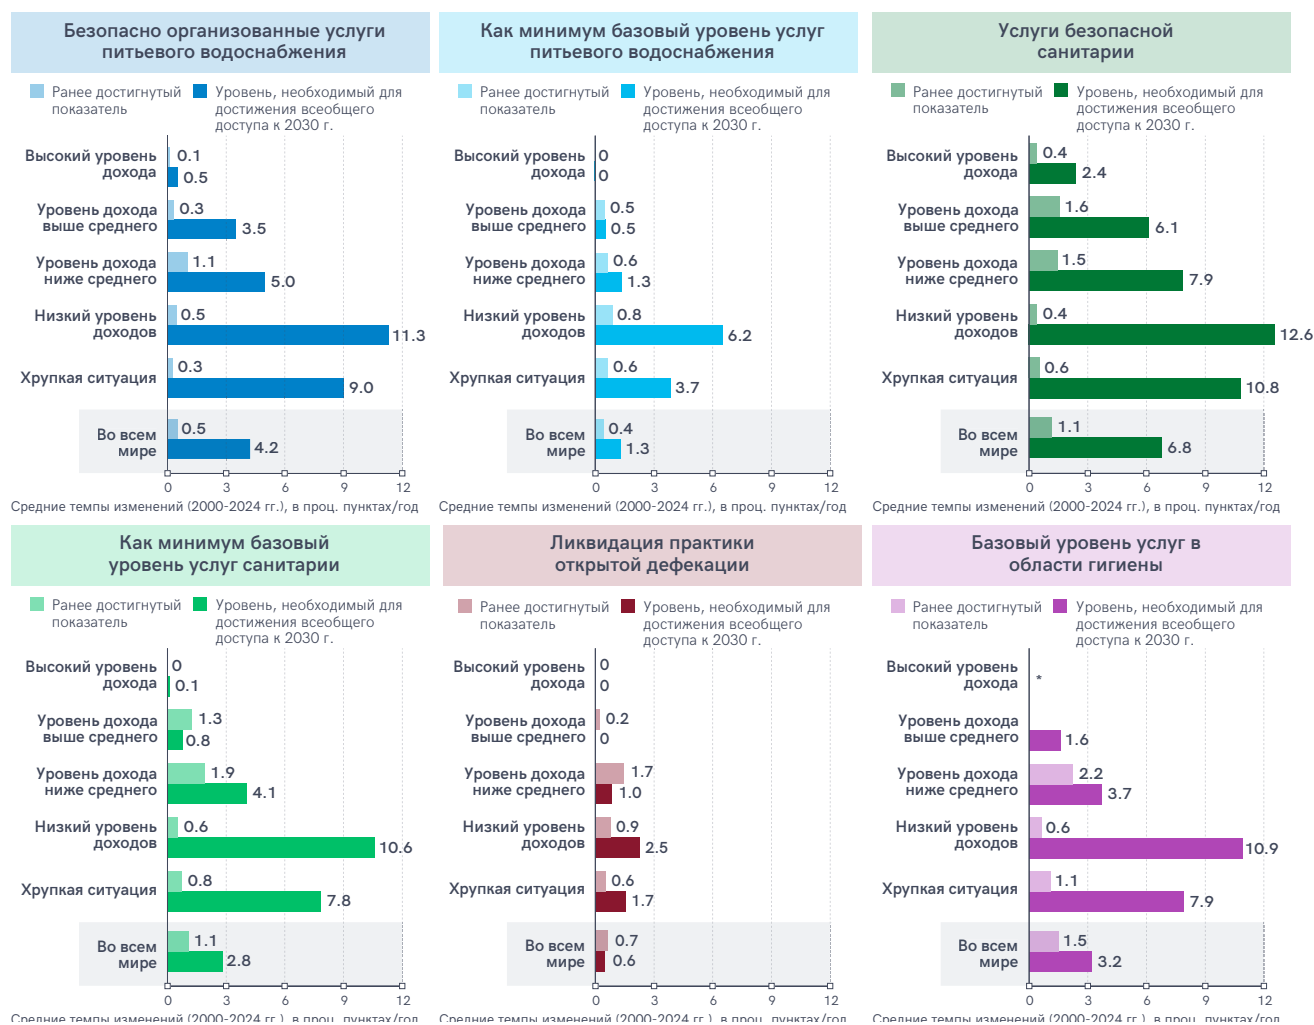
Безопасно организованные услуги питьевого водоснабжения

Ранее достигнутый показатель
Уровень, необходимый для достижения всеобщего доступа к 2030 г.

| | Ранее достигнутый показатель | Уровень, необходимый для достижения всеобщего доступа к 2030 г. |
|---|---|---|
| Высокий уровень дохода | 0.1 | 0.5 |
| Уровень дохода выше среднего | 0.3 | 3.5 |
| Уровень дохода ниже среднего | 1.1 | 5.0 |
| Низкий уровень доходов | 0.5 | 11.3 |
| Хрупкая ситуация | 0.3 | 9.0 |
| Во всем мире | 0.5 | 4.2 |

0 3 6 9 12
Средние темпы изменений (2000-2024 гг.), в проц. пунктах/год

Как минимум базовый уровень услуг питьевого водоснабжения

Ранее достигнутый показатель
Уровень, необходимый для достижения всеобщего доступа к 2030 г.

| | Ранее достигнутый показатель | Уровень, необходимый для достижения всеобщего доступа к 2030 г. |
|---|---|---|
| Высокий уровень дохода | 0 | 0 |
| Уровень дохода выше среднего | 0.5 | 0.5 |
| Уровень дохода ниже среднего | 0.6 | 1.3 |
| Низкий уровень доходов | 0.8 | 6.2 |
| Хрупкая ситуация | 0.6 | 3.7 |
| Во всем мире | 0.4 | 1.3 |

0 3 6 9 12
Средние темпы изменений (2000-2024 гг.), в проц. пунктах/год

Услуги безопасной санитарии

Ранее достигнутый показатель
Уровень, необходимый для достижения всеобщего доступа к 2030 г.

| | Ранее достигнутый показатель | Уровень, необходимый для достижения всеобщего доступа к 2030 г. |
|---|---|---|
| Высокий уровень дохода | 0.4 | 2.4 |
| Уровень дохода выше среднего | 1.6 | 6.1 |
| Уровень дохода ниже среднего | 1.5 | 7.9 |
| Низкий уровень доходов | 0.4 | 12.6 |
| Хрупкая ситуация | 0.6 | 10.8 |
| Во всем мире | 1.1 | 6.8 |

0 3 6 9 12
Средние темпы изменений (2000-2024 гг.), в проц. пунктах/год

Как минимум базовый уровень услуг санитарии

Ранее достигнутый показатель
Уровень, необходимый для достижения всеобщего доступа к 2030 г.

| | Ранее достигнутый показатель | Уровень, необходимый для достижения всеобщего доступа к 2030 г. |
|---|---|---|
| Высокий уровень дохода | 0 | 0.1 |
| Уровень дохода выше среднего | 1.3 | 0.8 |
| Уровень дохода ниже среднего | 1.9 | 4.1 |
| Низкий уровень доходов | 0.6 | 10.6 |
| Хрупкая ситуация | 0.8 | 7.8 |
| Во всем мире | 1.1 | 2.8 |

0 3 6 9 12
Средние темпы изменений (2000-2024 гг.), в проц. пунктах/год

Ликвидация практики открытой дефекации

Ранее достигнутый показатель
Уровень, необходимый для достижения всеобщего доступа к 2030 г.

| | Ранее достигнутый показатель | Уровень, необходимый для достижения всеобщего доступа к 2030 г. |
|---|---|---|
| Высокий уровень дохода | 0 | 0 |
| Уровень дохода выше среднего | 0.2 | 0 |
| Уровень дохода ниже среднего | 1.7 | 1.0 |
| Низкий уровень доходов | 0.9 | 2.5 |
| Хрупкая ситуация | 0.6 | 1.7 |
| Во всем мире | 0.7 | 0.6 |

0 3 6 9 12
Средние темпы изменений (2000-2024 гг.), в проц. пунктах/год

Базовый уровень услуг в области гигиены

Ранее достигнутый показатель
Уровень, необходимый для достижения всеобщего доступа к 2030 г.

| | Ранее достигнутый показатель | Уровень, необходимый для достижения всеобщего доступа к 2030 г. |
|---|---|---|
| Высокий уровень дохода | * | |
| Уровень дохода выше среднего | | 1.6 |
| Уровень дохода ниже среднего | 2.2 | 3.7 |
| Низкий уровень доходов | 0.6 | 10.9 |
| Хрупкая ситуация | 1.1 | 7.9 |
| Во всем мире | 1.5 | 3.2 |

0 3 6 9 12
Средние темпы изменений (2000-2024 гг.), в проц. пунктах/год